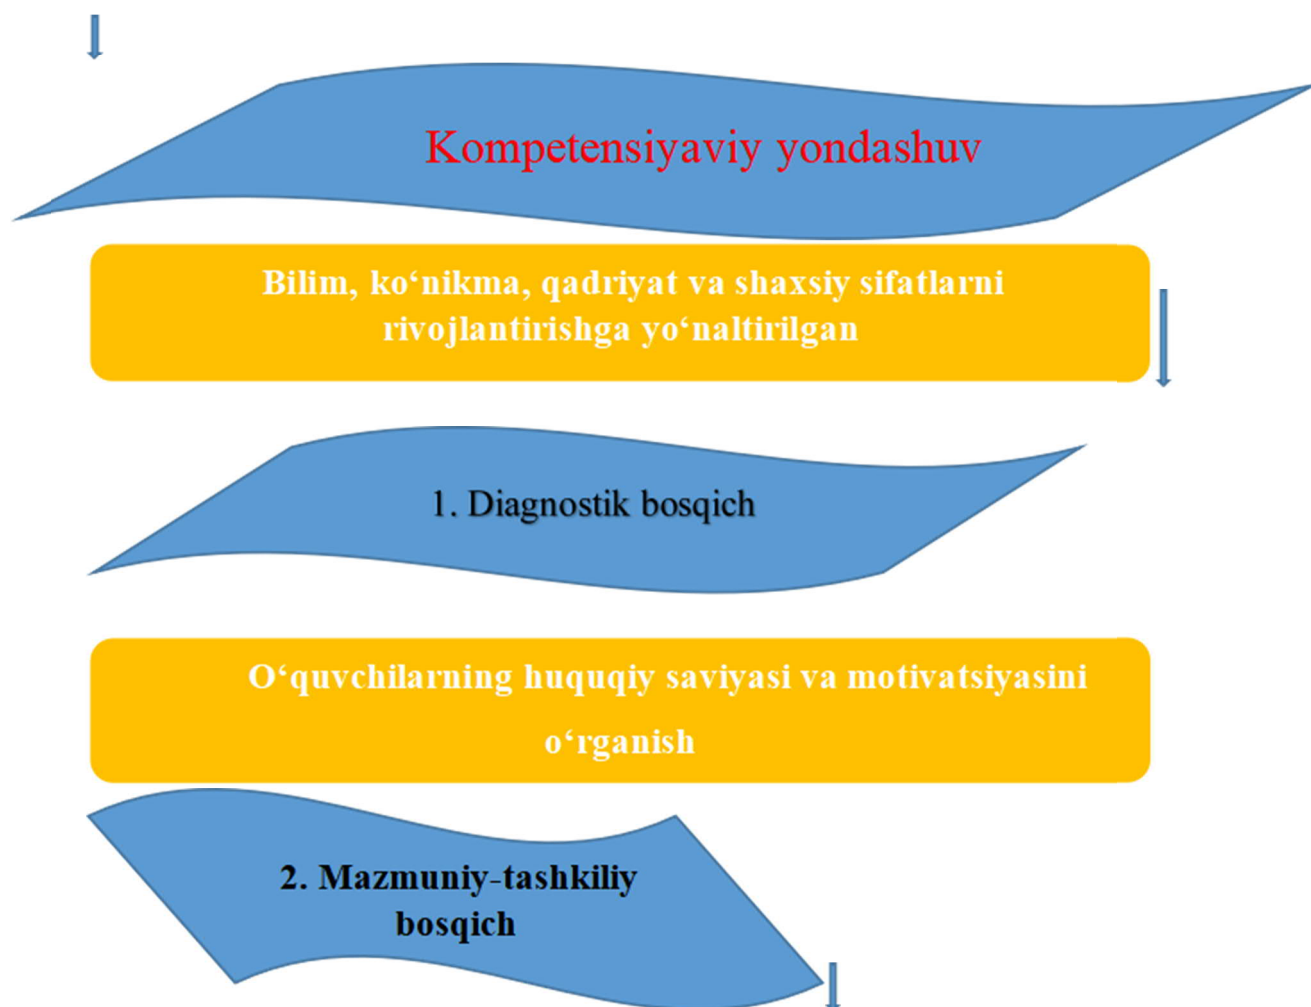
Kompetensiyaviy yondashuv

Bilim, ko‘nikma, qadriyat va shaxsiy sifatlarni rivojlantirishga yo‘naltirilgan

1. Diagnostik bosqich

O‘quvchilarning huquqiy saviyasi va motivatsiyasini o‘rganish

2. Mazmuniy-tashkiliy bosqich